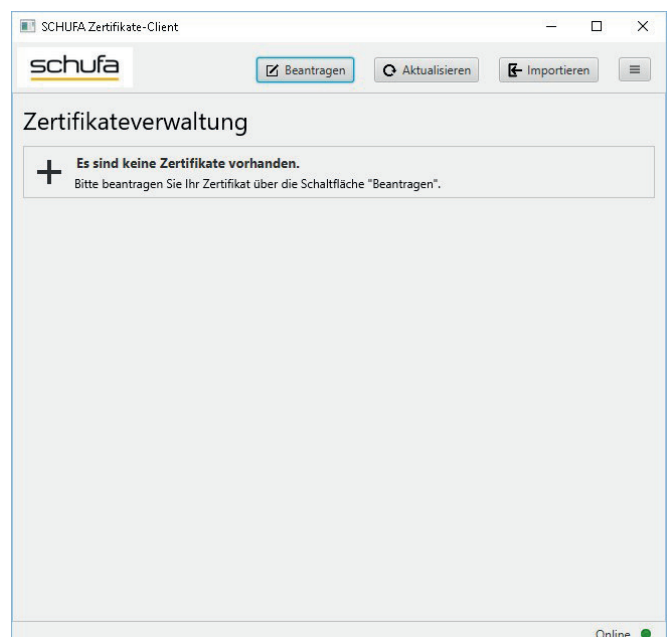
SCHUFA Zertifikate-Client

schufa

Beantragen

Aktualisieren

Importieren

Zertifikateverwaltung

+

Es sind keine Zertifikate vorhanden.

Bitte beantragen Sie Ihr Zertifikat über die Schaltfläche "Beantragen".

Online